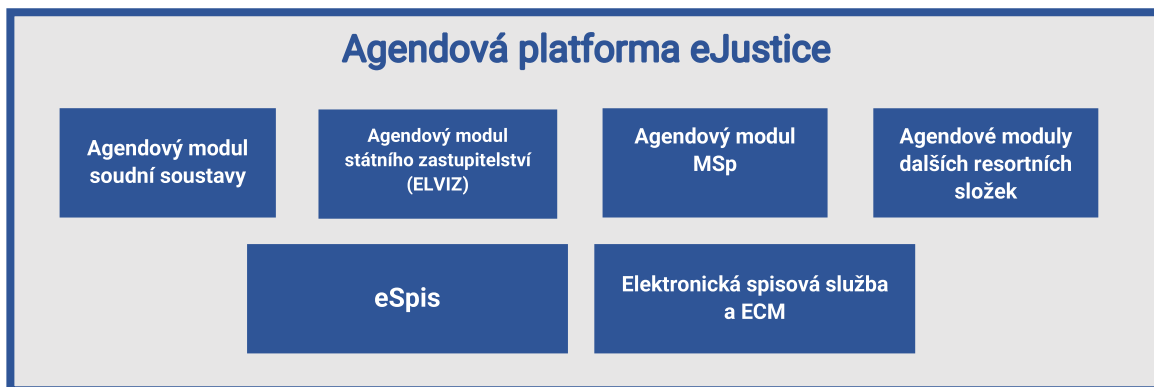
Agendová platforma eJustice

Agendový modul soudní soustavy

Agendový modul státního zastupitelství (ELVIZ)

Agendový modul MSp

Agendové moduly dalších resortních složek

eSpis

Elektronická spisová služba a ECM